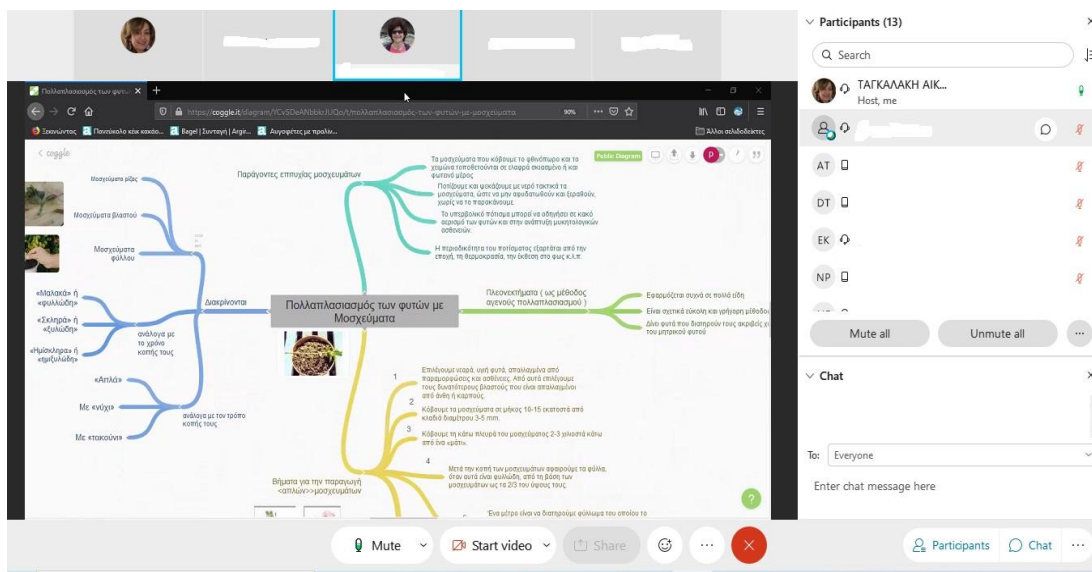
Πολλαπλασιασμός των φυτώ... ×  +

https://coggle.it/diagram/YCx5DeANbbkrUQo/t/πολλαπλασιασμός-των-φυτών-με-μοσχεύματα   90%

Ξεκινώντας  Πανεύκολο κέικ κακάο...  Bagel | Συνταγή | Argir...  Αυγοφέτες με πραλίν...  Άλλοι σελιδοδείκτες

< coggle

Public Diagram

Πολλαπλασιασμός των φυτών με Μοσχεύματα

Παράγοντες επιτυχίας μοσχευμάτων

Τα μοσχεύματα που κόβουμε το φθινόπωρο και το χειμώνα τοποθετούνται σε εδαφικό σκιασμένο ή και φωτεινό μέρος

Ποτίζουμε και ψεκάζουμε με νερό τακτικά τα μοσχεύματα, ώστε να μην αφυδατωθούν και (ξεραθούν, χωρίς να το παρακάνουμε.

Το υπερβολικό πότισμα μπορεί να οδηγήσει σε κακό αερισμό των φυτών και στην ανάπτυξη μυκητολογικών ασθενειών.

Η περιοδικότητα του ποτίσματος εξαρτάται από την εποχή, τη θερμοκρασία, την έκθεση στο φως κ.λ.π.

Πλεονεκτήματα ( ως μέθοδος αγενούς πολλαπλασιασμού )

Εφαρμόζεται συχνά σε πολλά είδη

Είναι σχετικά εύκολη και γρήγορη μέθοδο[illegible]

Δίνει φυτά που διατηρούν τους ακριβώς χ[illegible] του μητρικού φυτού

Μοσχεύματα ρίζας

Μοσχεύματα βλαστού

Μοσχεύματα φύλλου

Διακρίνονται

«Μαλακά» ή «φυλλώδη»

«Σκληρά» ή «ξυλώδη»

«Ημίσκληρα» ή «ημιξυλώδη»

ανάλογα με τα χρόνια κοπής τους

«Απλά»

Με «νύχι»

Με «τακούνι»

ανάλογα με τον τρόπο κοπής τους

1
Επιλέγουμε νεαρά, υγιή φυτά, απαλλαγμένα από παρασιτώσεις και ασθένειες. Από αυτά επιλέγουμε τους δυνατότερους βλαστούς που είναι απαλλαγμένοι από άνθη ή καρπούς.

2
Κόβουμε τα μοσχεύματα σε μήκος 10-15 εκατοστά από κλαδιά διαμέτρου 3-5 mm.

3
Κόβουμε τη κάτω πλευρά του μοσχεύματος 2-3 χιλιοστά κάτω από ένα «μάτι».

4
Μετά την κοπή των μοσχευμάτων αφαιρούμε τα φύλλα, όταν αυτά είναι φυλλώδη, από τη βάση των μοσχευμάτων ως τα 2/3 του ύψους τους.

Βήματα για την παραγωγή «απλών»μοσχευμάτων

Ένα μέτρο είναι να διατηρούμε φύλλωμα του οποίου το

Participants (13)

Search

ΤΑΓΚΑΛΑΚΗ ΑΙΚ...
Host, me

AT
DT
EK
NP

Mute all
Unmute all

Chat

To: Everyone

Enter chat message here

Mute
Start video
Share

Participants
Chat